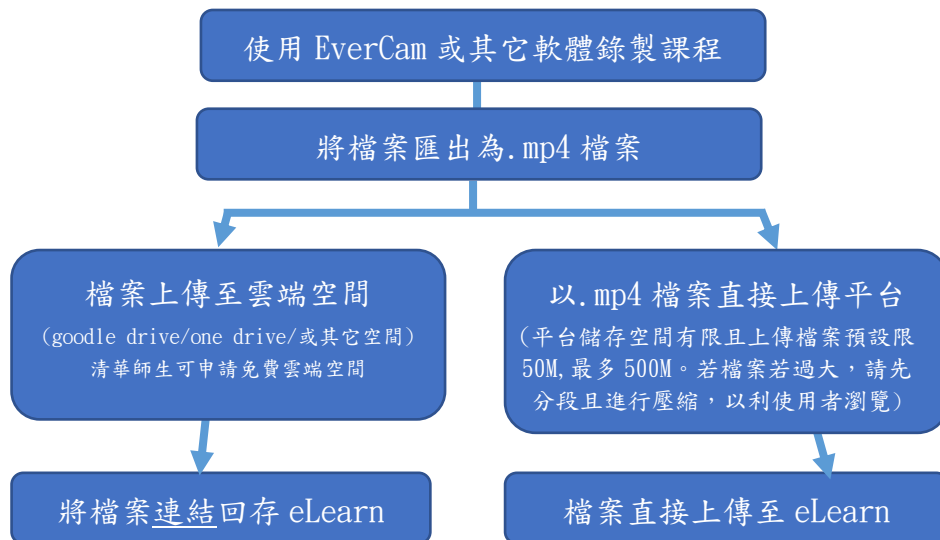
使用 EverCam 或其它軟體錄製課程

將檔案匯出為.mp4 檔案

檔案上傳至雲端空間

(goodle drive/one drive/或其它空間)
清華師生可申請免費雲端空間

將檔案連結回存 eLearn

以.mp4 檔案直接上傳平台

(平台儲存空間有限且上傳檔案預設限50M,最多 500M。若檔案若過大,請先分段且進行壓縮,以利使用者瀏覽)

檔案直接上傳至 eLearn